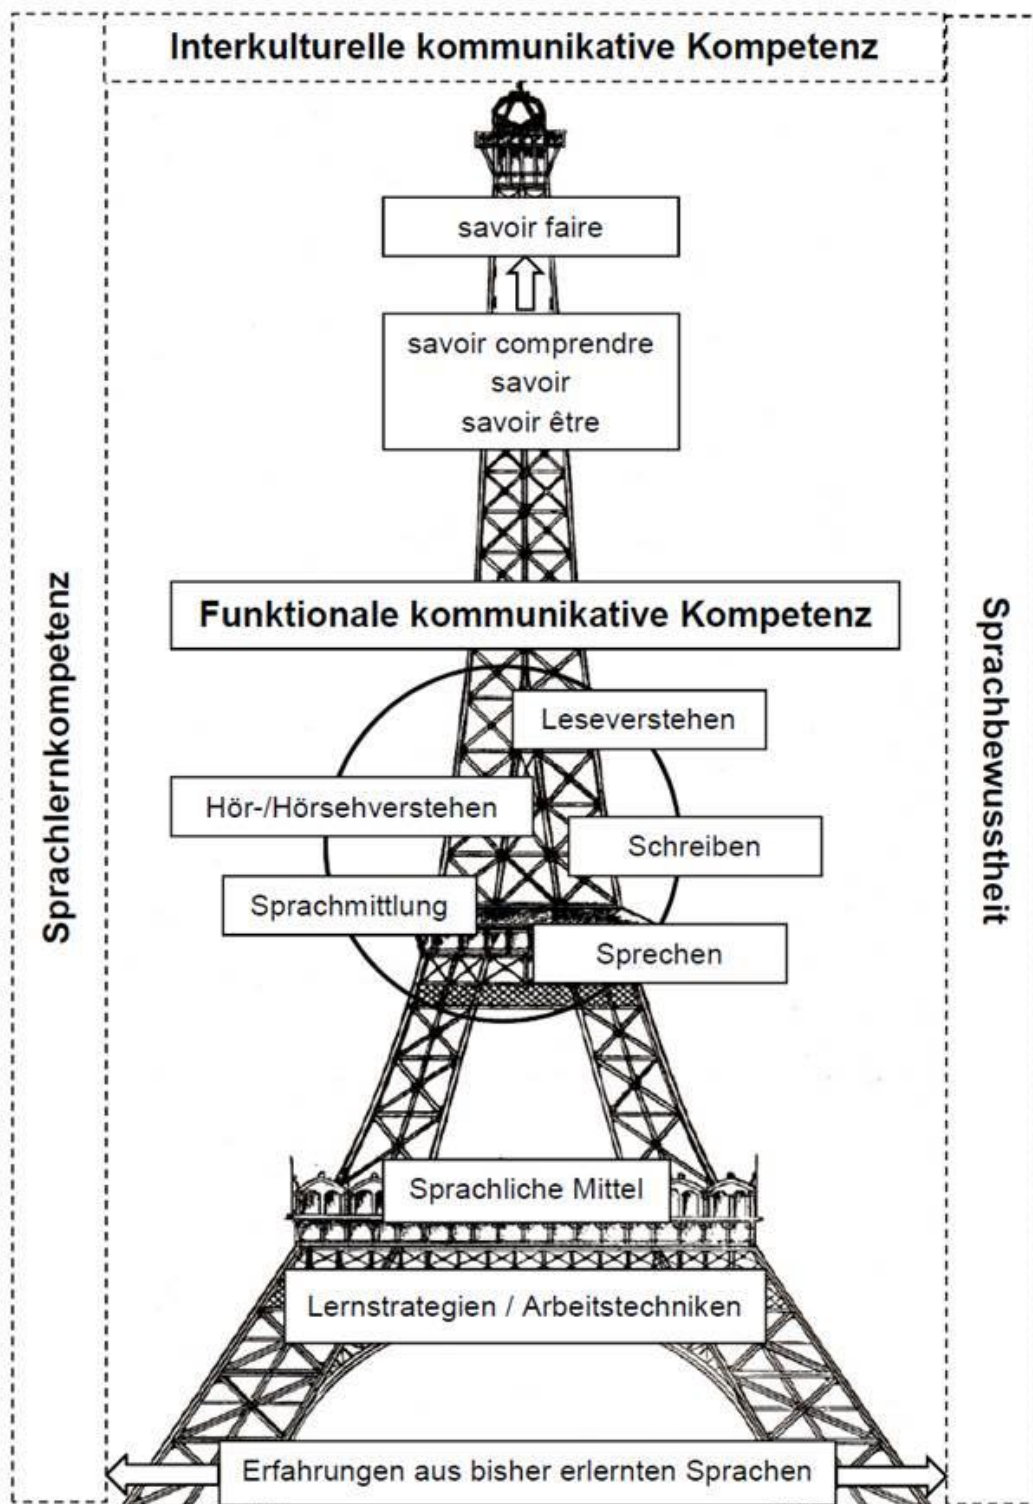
Interkulturelle kommunikative Kompetenz

savoir faire

savoir comprendre
savoir
savoir être

Sprachlernkompetenz

Funktionale kommunikative Kompetenz

Sprachbewusstheit

Leseverstehen

Hör-/Hörsehverstehen

Schreiben

Sprachmittlung

Sprechen

Sprachliche Mittel

Lernstrategien / Arbeitstechniken

Erfahrungen aus bisher erlernten Sprachen